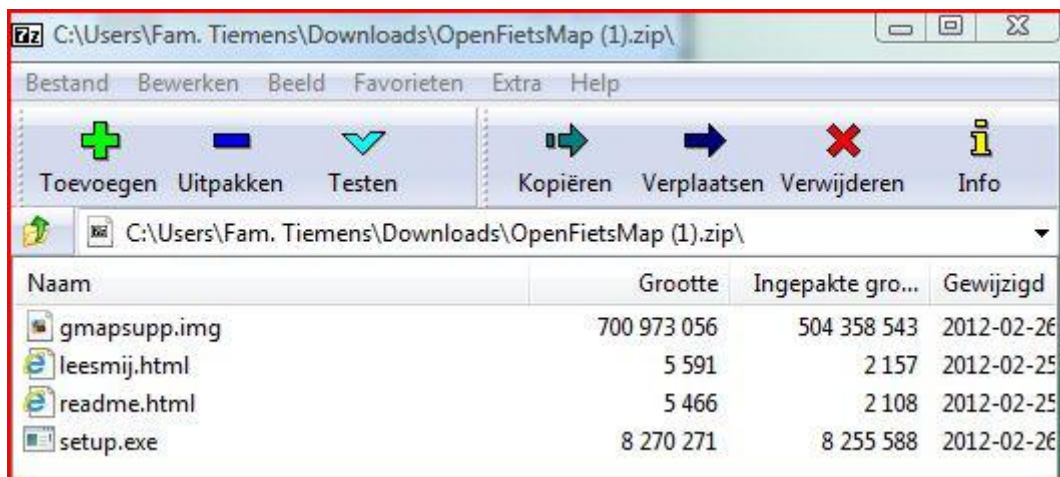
7z C:\Users\Fam. Tiemens\Downloads\OpenFietsMap (1).zip\

Bestand Bewerken Beeld Favorieten Extra Help

Toevoegen Uitpakken Testen Kopiëren Verplaatsen Verwijderen Info

C:\Users\Fam. Tiemens\Downloads\OpenFietsMap (1).zip\

| Naam | Grootte | Ingepakte gro... | Gewijzigd |
|---|---|---|---|
| gmapsupp.img | 700 973 056 | 504 358 543 | 2012-02-26 |
| leesmij.html | 5 591 | 2 157 | 2012-02-25 |
| readme.html | 5 466 | 2 108 | 2012-02-25 |
| setup.exe | 8 270 271 | 8 255 588 | 2012-02-26 |